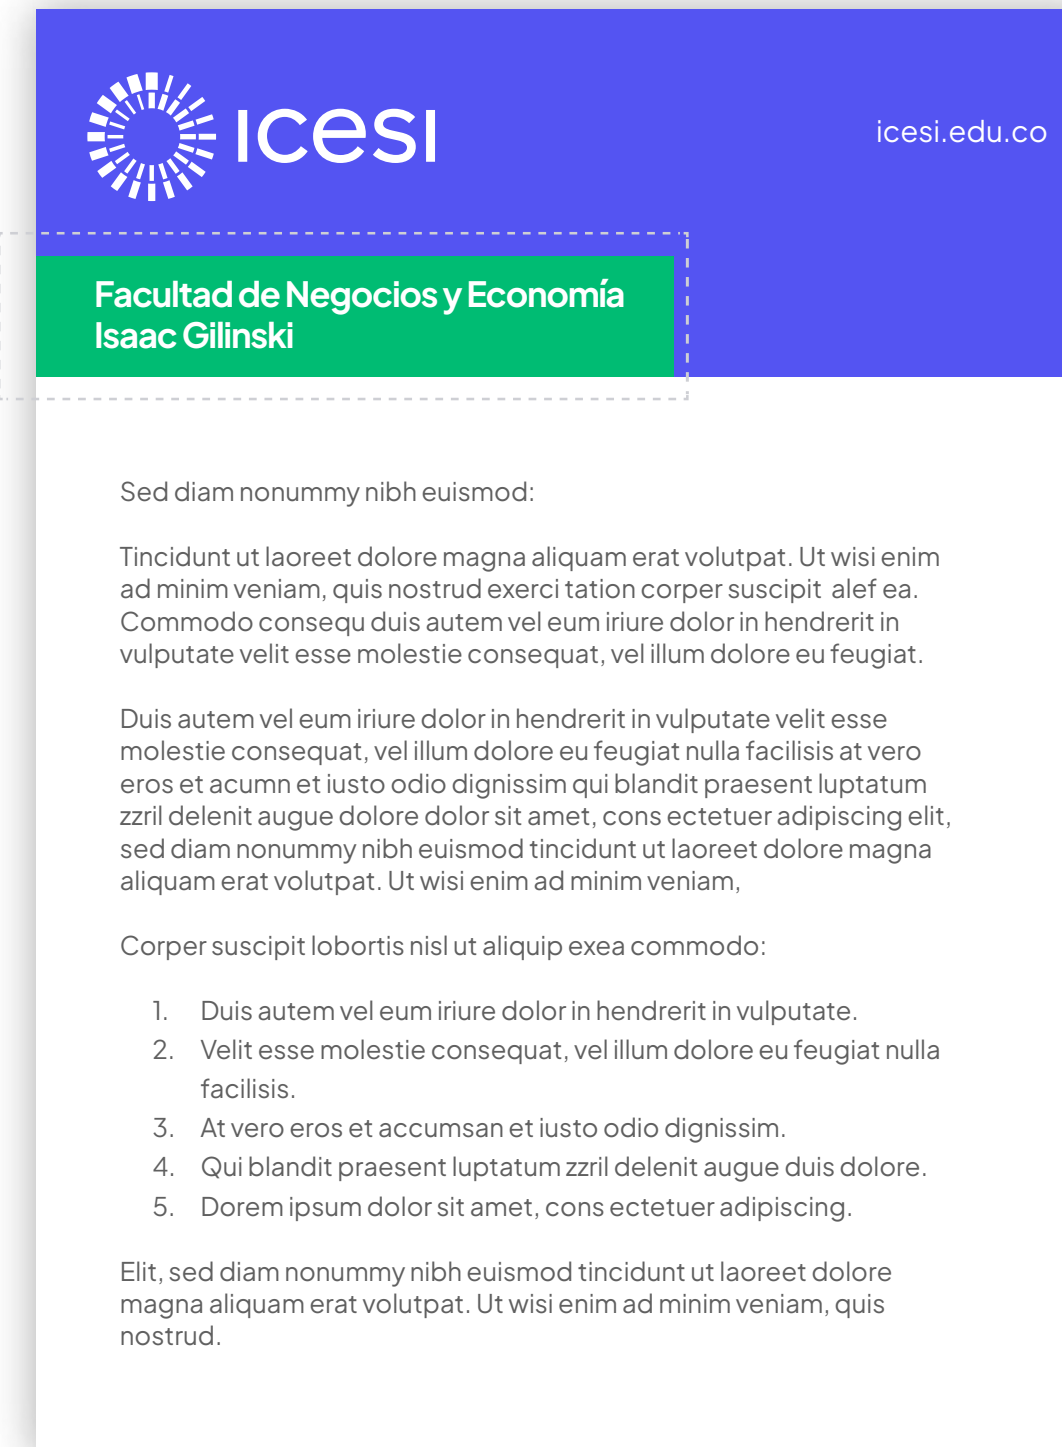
icesi

icesi.edu.co

Facultad de Negocios y Economía
Isaac Gilinski

Sed diam nonummy nibh euismod:

Tincidunt ut laoreet dolore magna aliquam erat volutpat. Ut wisi enim ad minim veniam, quis nostrud exerci tation corper suscipit alef ea. Commodo consequ duis autem vel eum iriure dolor in hendrerit in vulputate velit esse molestie consequat, vel illum dolore eu feugiat.

Duis autem vel eum iriure dolor in hendrerit in vulputate velit esse molestie consequat, vel illum dolore eu feugiat nulla facilisis at vero eros et acumn et iusto odio dignissim qui blandit praesent luptatum zzril delenit augue dolore dolor sit amet, cons ectetuer adipiscing elit, sed diam nonummy nibh euismod tincidunt ut laoreet dolore magna aliquam erat volutpat. Ut wisi enim ad minim veniam,

Corper suscipit lobortis nisl ut aliquip exea commodo:

1. Duis autem vel eum iriure dolor in hendrerit in vulputate.
2. Velit esse molestie consequat, vel illum dolore eu feugiat nulla facilisis.
3. At vero eros et accumsan et iusto odio dignissim.
4. Qui blandit praesent luptatum zzril delenit augue duis dolore.
5. Dorem ipsum dolor sit amet, cons ectetuer adipiscing.

Elit, sed diam nonummy nibh euismod tincidunt ut laoreet dolore magna aliquam erat volutpat. Ut wisi enim ad minim veniam, quis nostrud.